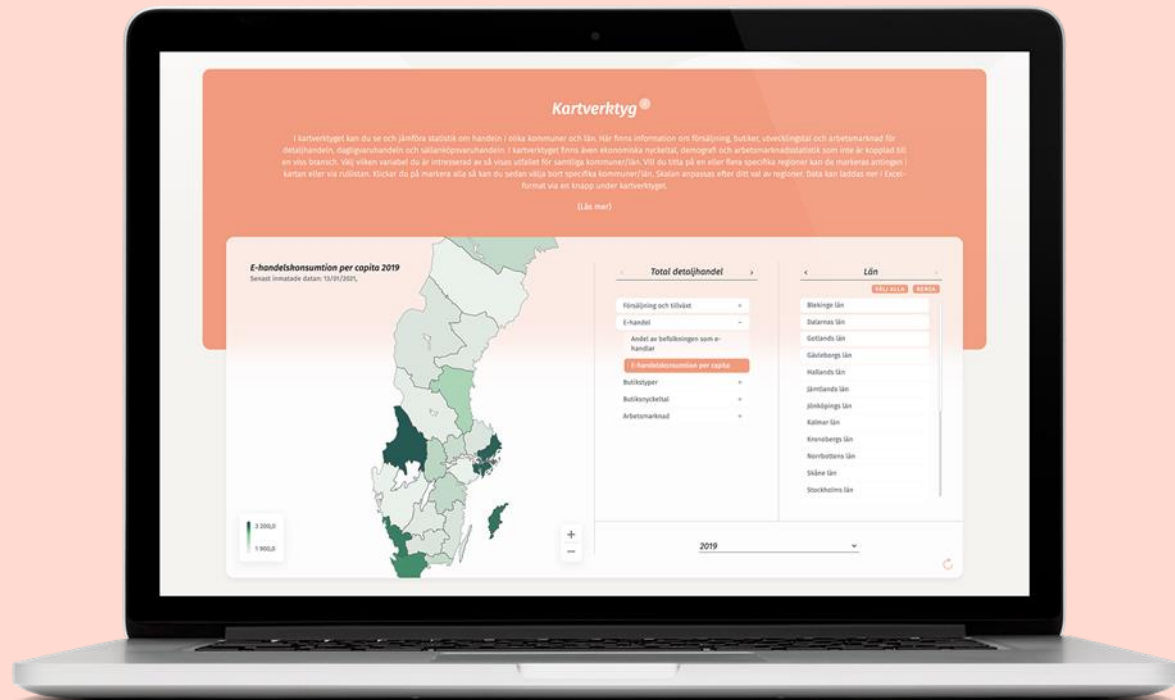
Kartverktyg

I kartverktyget kan du se och jämföra statistik om handeln i olika kommuner och län. Här finns information om försäljning, butiker, utvecklingstal och arbetsmarknad för detaljhandeln, dagligvaruhandeln och sällanköpsvaruhandeln. I kartverktyget finns även ekonomiska nyckeltal, demografi och arbetsmarknadsstatistik som inte är kopplad till en viss bransch. Välj vilken variabel du är intresserad av så visas utfallet för samtliga kommuner/län. Vill du titta på en eller flera specifika regioner kan de markeras antingen i kartan eller via rullistan. Klickar du på markera alla så kan du sedan välja bort specifika kommuner/län. Skalan anpassas efter ditt val av regioner. Data kan laddas ner i Excel-format via en knapp under kartverktyget.

(Läs mer)

E-handelskonsumtion per capita 2019
Senast inmatade datan: 15/01/2021,

3 200,0
1 900,0

+
−

‹ Total detaljhandel ›

Försäljning och tillväxt +
E-handel −
Andel av befolkningen som e-handlar
E-handelskonsumtion per capita
Butikstyper +
Butiksnyckeltal +
Arbetsmarknad +

‹ Län ›

VÄLJ ALLA RENSA

Blekinge län
Dalarnas län
Gotlands län
Gävleborgs län
Hallands län
Jämtlands län
Jönköpings län
Kalmar län
Kronobergs län
Norrbottens län
Skåne län
Stockholms län

2019